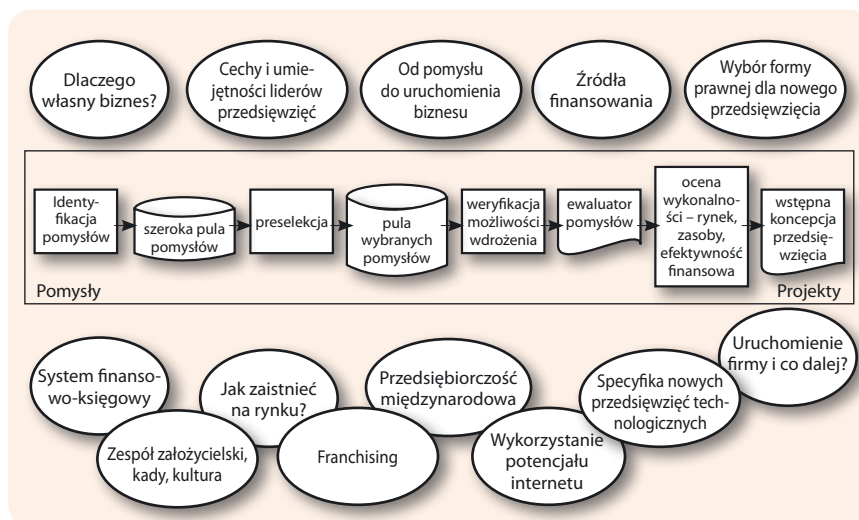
Dlaczego własny biznes?

Cechy i umiejętności liderów przedsięwzięć

Od pomysłu do uruchomienia biznesu

Źródła finansowania

Wybór formy prawnej dla nowego przedsięwzięcia

Identyfikacja pomysłów

szeroka pula pomysłów

preselekcja

pula wybranych pomysłów

weryfikacja możliwości wdrożenia

ewaluator pomysłów

ocena wykonalności – rynek, zasoby, efektywność finansowa

wstępna koncepcja przedsięwzięcia

Pomysły

Projekty

System finansowo-księgowy

Jak zaistnieć na rynku?

Przedsiębiorczość międzynarodowa

Specyfika nowych przedsięwzięć technologicznych

Uruchomienie firmy i co dalej?

Zespół założycielski, kady, kultura

Franchising

Wykorzystanie potencjału internetu